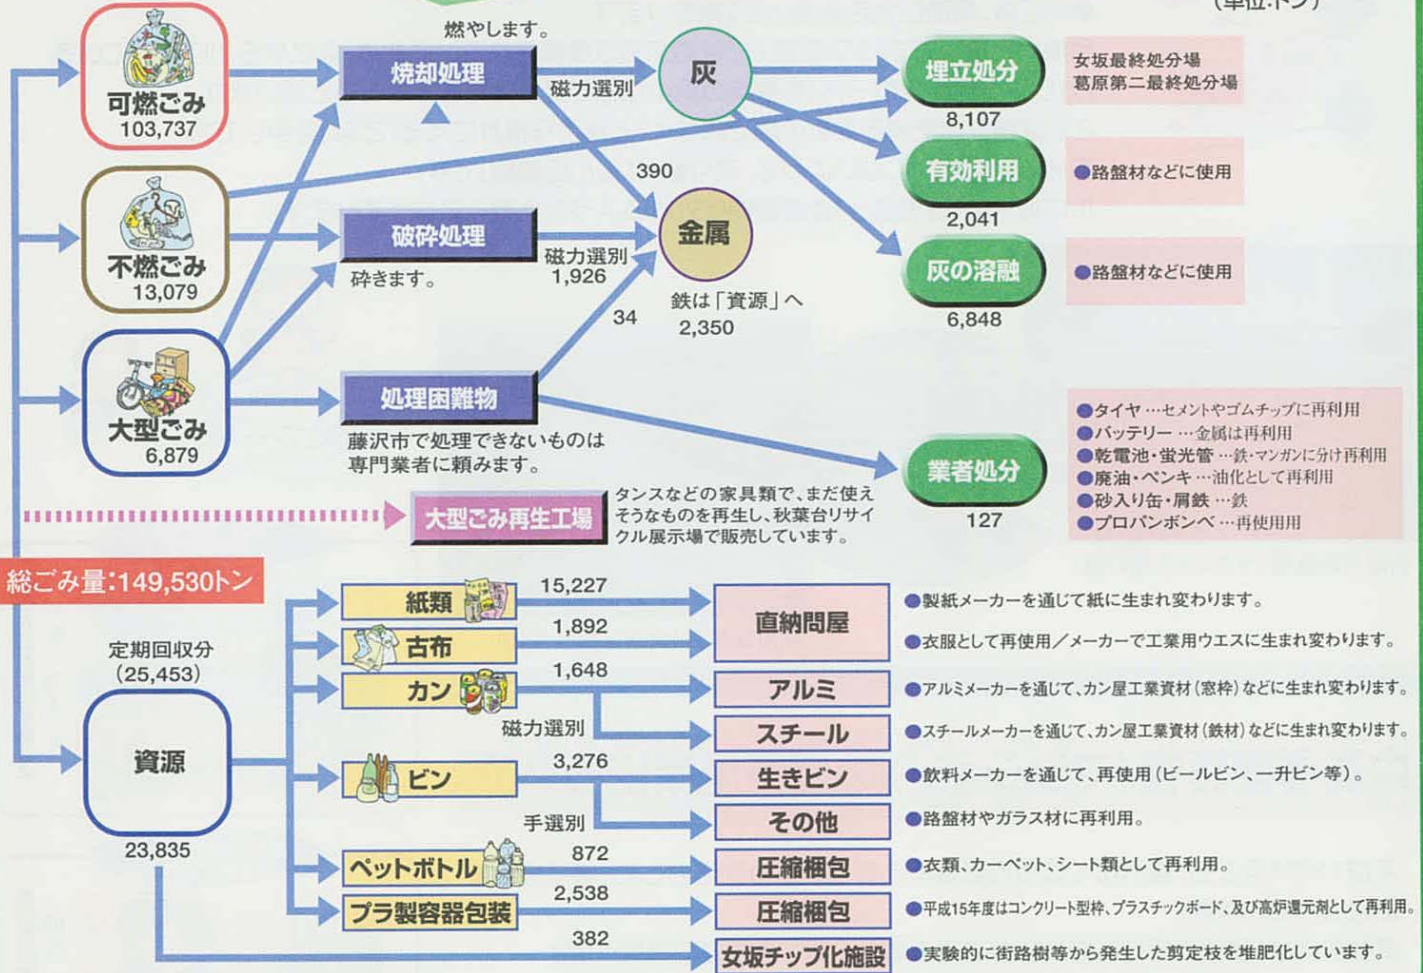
(単位:トン)

可燃ごみ
103,737

不燃ごみ
13,079

大型ごみ
6,879

燃やします。
焼却処理
磁力選別
灰
390
金属
破砕処理
砕きます。
磁力選別
1,926
34
鉄は「資源」へ
2,350
処理困難物
藤沢市で処理できないものは専門業者に頼みます。

埋立処分
8,107
女坂最終処分場
葛原第二最終処分場
有効利用
2,041
●路盤材などに使用
灰の溶融
6,848
●路盤材などに使用
業者処分
127
●タイヤ …セメントやゴムチップに再利用
●バッテリー …金属は再利用
●乾電池・蛍光管 …鉄・マンガンに分け再利用
●廃油・ペンキ …油化として再利用
●砂入り缶・屑鉄 …鉄
●プロパンボンベ …再使用用

大型ごみ再生工場
タンスなどの家具類で、まだ使えそうなものを再生し、秋葉台リサイクル展示場で販売しています。

総ごみ量:149,530トン

定期回収分
(25,453)
資源
23,835

紙類 15,227
古布 1,892
直納問屋
●製紙メーカーを通じて紙に生まれ変わります。
●衣服として再使用／メーカーで工業用ウエスに生まれ変わります。
カン 1,648
磁力選別
アルミ
●アルミメーカーを通じて、カン屋工業資材(窓枠)などに生まれ変わります。
スチール
●スチールメーカーを通じて、カン屋工業資材(鉄材)などに生まれ変わります。
ビン 3,276
手選別
生きビン
●飲料メーカーを通じて、再使用(ビールビン、一升ビン等)。
その他
●路盤材やガラス材に再利用。
ペットボトル 872
圧縮梱包
●衣類、カーペット、シート類として再利用。
プラ製容器包装 2,538
圧縮梱包
●平成15年度はコンクリート型枠、プラスチックボード、及び高炉還元剤として再利用。
382
女坂チップ化施設
●実験的に街路樹等から発生した剪定枝を堆肥化しています。